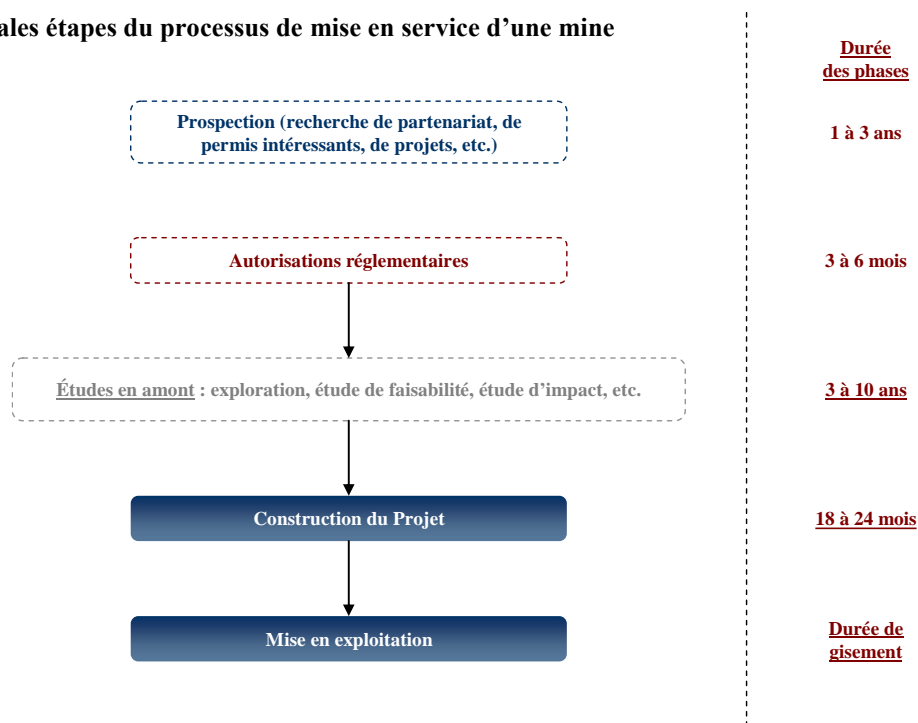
ales étapes du processus de mise en service d'une mine

Durée des phases

Prospection (recherche de partenariat, de permis intéressants, de projets, etc.)

1 à 3 ans

Autorisations réglementaires

3 à 6 mois

Études en amont : exploration, étude de faisabilité, étude d'impact, etc.

3 à 10 ans

Construction du Projet

18 à 24 mois

Mise en exploitation

Durée de gisement